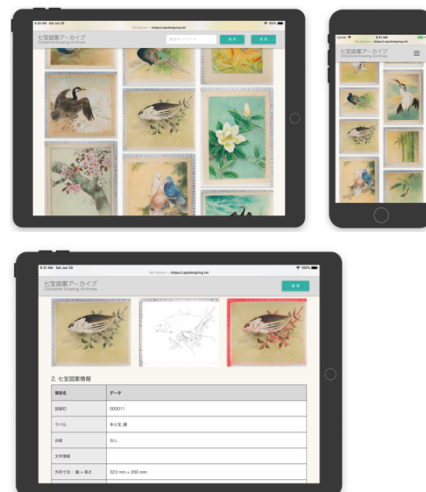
七宝図案アーカイブ
Cloisonné Drawing Archives

七宝図案アーカイブ

七宝図案アーカイブ
Cloisonné Drawing Archives

2. 七宝図案情報

| 項目名 | データ |
|---|---|
| 図案ID | 000011 |
| ラベル | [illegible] |
| 台紙 | なし |
| 文字情報 | |
| 外形寸法：幅 x 長さ | 323 mm x 290 mm |